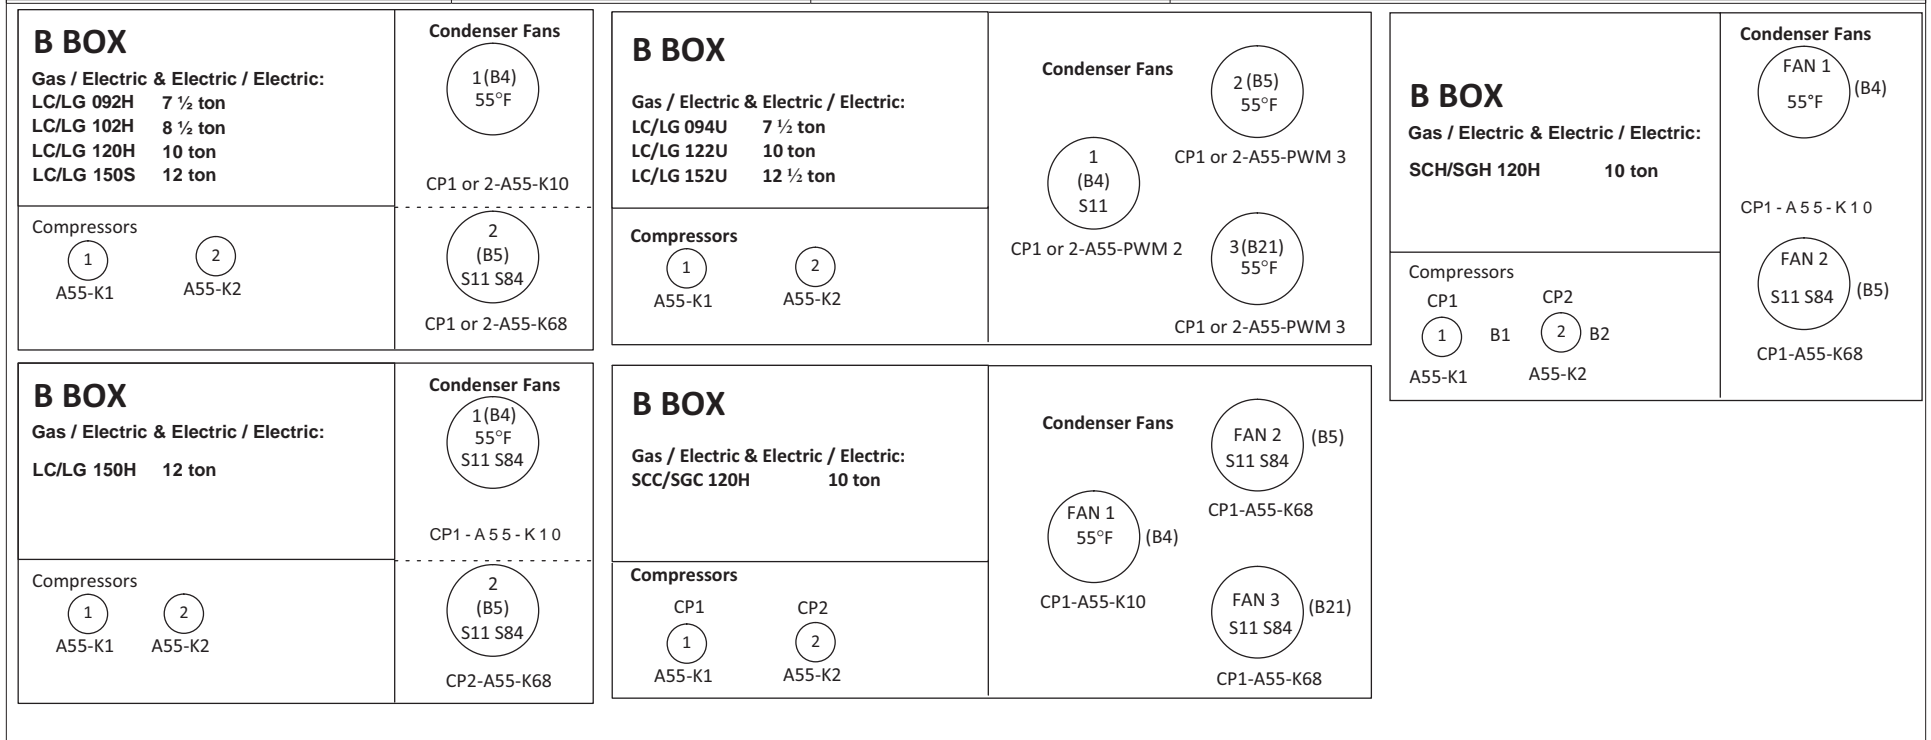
B BOX
Gas / Electric & Electric / Electric:
LC/LG 092H 7 ½ ton
LC/LG 102H 8 ½ ton
LC/LG 120H 10 ton
LC/LG 150S 12 ton

Condenser Fans
1(B4) 55°F
CP1 or 2-A55-K10
2 (B5) S11 S84
CP1 or 2-A55-K68

Compressors
1 A55-K1
2 A55-K2

B BOX
Gas / Electric & Electric / Electric:
LC/LG 094U 7 ½ ton
LC/LG 122U 10 ton
LC/LG 152U 12 ½ ton

Condenser Fans
2 (B5) 55°F
CP1 or 2-A55-PWM 3
1 (B4) S11
CP1 or 2-A55-PWM 2
3(B21) 55°F
CP1 or 2-A55-PWM 3

Compressors
1 A55-K1
2 A55-K2

B BOX
Gas / Electric & Electric / Electric:
SCH/SGH 120H 10 ton

Condenser Fans
FAN 1 55°F (B4)
CP1 - A55 - K10
FAN 2 S11 S84 (B5)
CP1-A55-K68

Compressors
CP1 1 B1 A55-K1
CP2 2 B2 A55-K2

B BOX
Gas / Electric & Electric / Electric:
LC/LG 150H 12 ton

Condenser Fans
1(B4) 55°F S11 S84
CP1 - A55 - K10
2 (B5) S11 S84
CP2-A55-K68

Compressors
1 A55-K1
2 A55-K2

B BOX
Gas / Electric & Electric / Electric:
SCC/SGC 120H 10 ton

Condenser Fans
FAN 2 S11 S84 (B5)
CP1-A55-K68
FAN 1 55°F (B4)
CP1-A55-K10
FAN 3 S11 S84 (B21)
CP1-A55-K68

Compressors
CP1 1 A55-K1
CP2 2 A55-K2